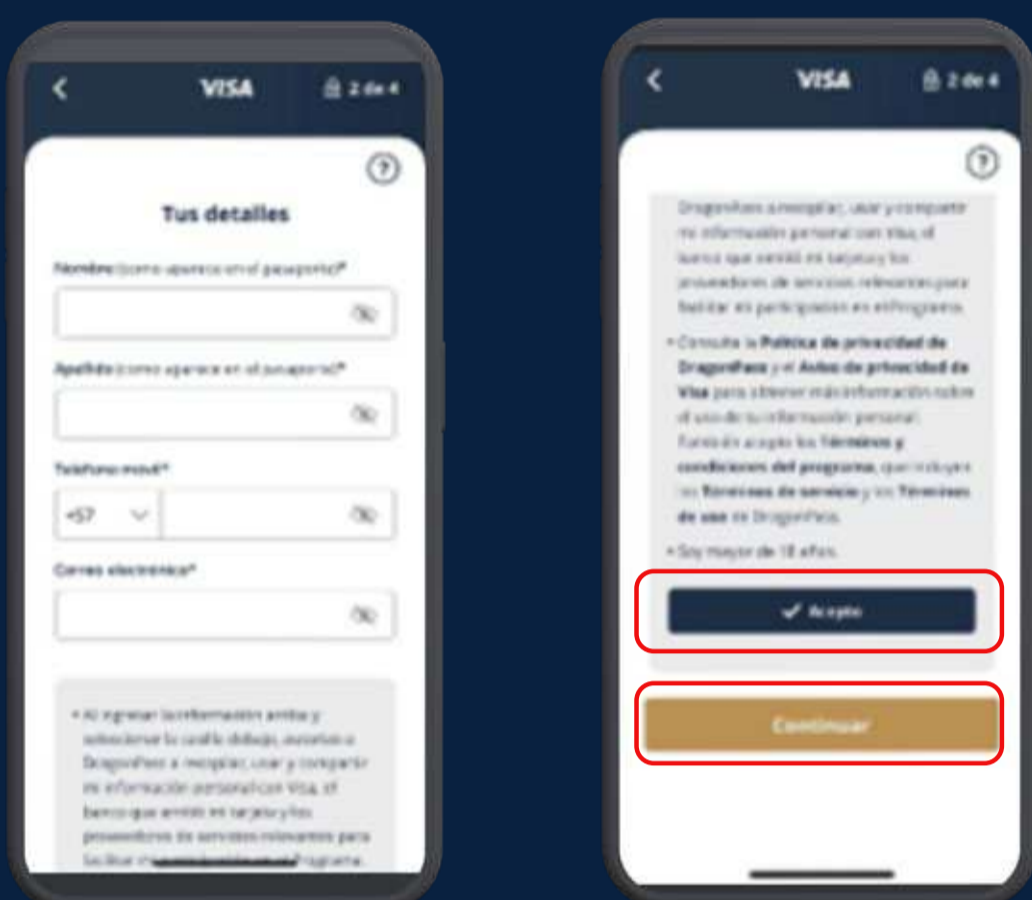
VISA

2 de 4

?

Tus detalles

Nombre (como aparece en el pasaporte)*

Apellido (como aparece en el pasaporte)*

Teléfono móvil*

+57

Correo electrónico*

• Al ingresar la información arriba y seleccionar la casilla debajo, autorizo a DragonPass a recopilar, usar y compartir mi información personal con Visa, el banco que emitió mi tarjeta y los proveedores de servicios relevantes para facilitar mi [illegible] Programa.

VISA

2 de 4

?

DragonPass a recopilar, usar y compartir mi información personal con Visa, el banco que emitió mi tarjeta y los proveedores de servicios relevantes para facilitar mi participación en el Programa.

• Consulte la Política de privacidad de DragonPass y el Aviso de privacidad de Visa para obtener más información sobre el uso de tu información personal. También acepto los Términos y condiciones del programa, que incluyen los Términos de servicio y los Términos de uso de DragonPass.

• Soy mayor de 18 años.

Acepto

Continuar